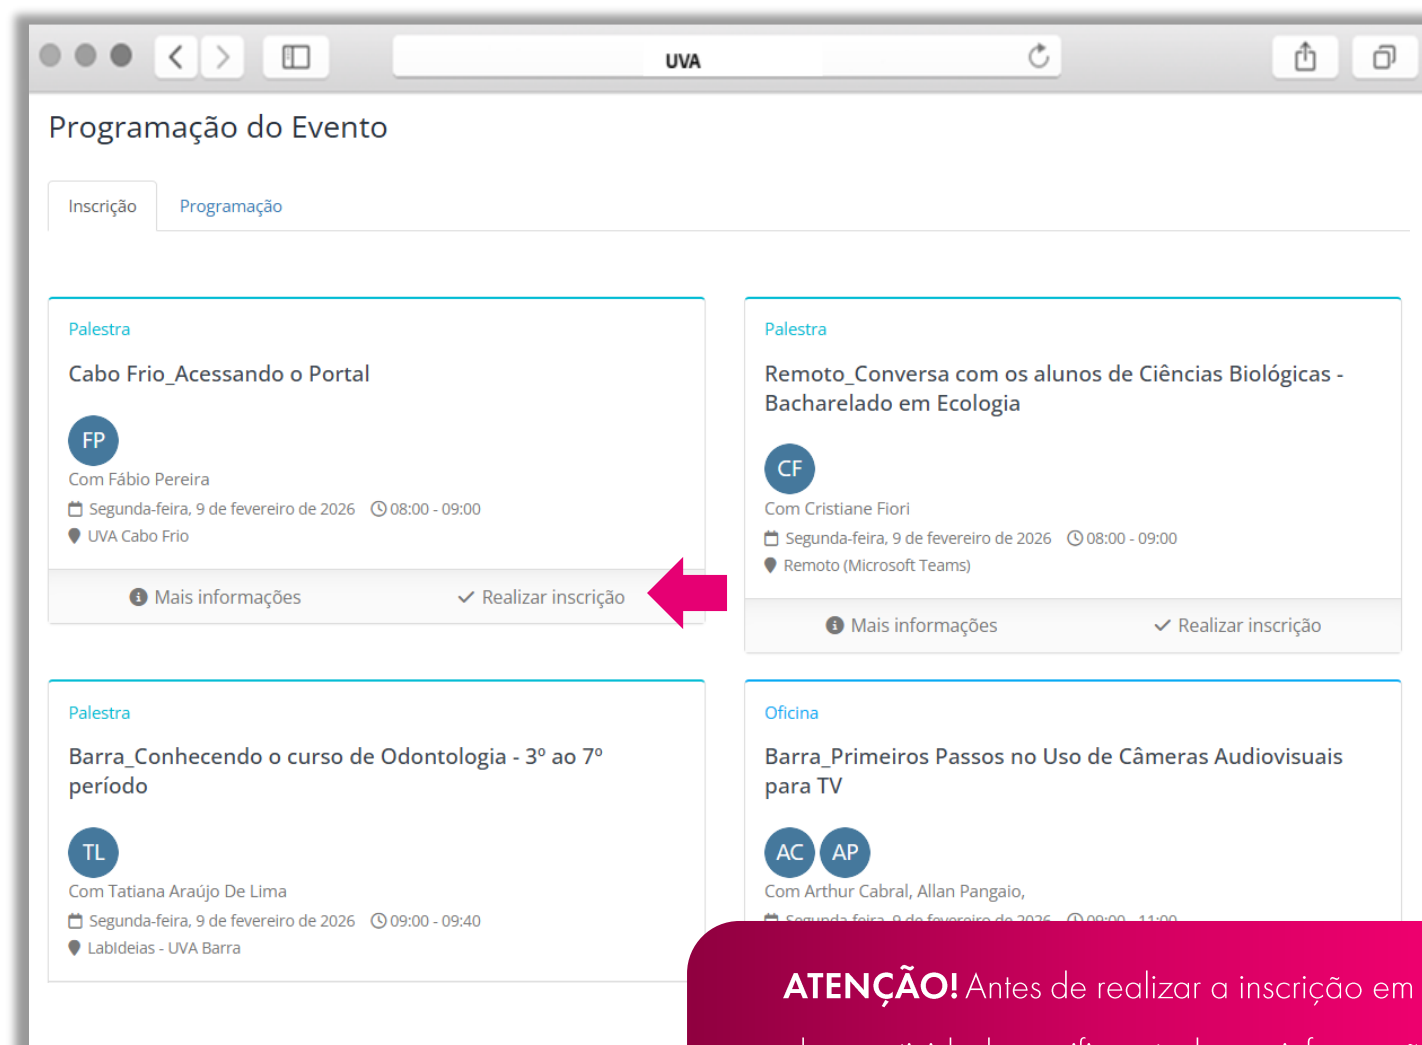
UVA

Programação do Evento

Inscrição Programação

Palestra

Cabo Frio_Acessando o Portal

FP

Com Fábio Pereira

Segunda-feira, 9 de fevereiro de 2026 08:00 - 09:00

UVA Cabo Frio

Mais informações Realizar inscrição

Palestra

Remoto_Conversa com os alunos de Ciências Biológicas - Bacharelado em Ecologia

CF

Com Cristiane Fiori

Segunda-feira, 9 de fevereiro de 2026 08:00 - 09:00

Remoto (Microsoft Teams)

Mais informações Realizar inscrição

Palestra

Barra_Conhecendo o curso de Odontologia - 3º ao 7º período

TL

Com Tatiana Araújo De Lima

Segunda-feira, 9 de fevereiro de 2026 09:00 - 09:40

LabIdeias - UVA Barra

Oficina

Barra_Primeiros Passos no Uso de Câmeras Audiovisuais para TV

AC AP

Com Arthur Cabral, Allan Pangaio,

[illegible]

ATENÇÃO! Antes de realizar a inscrição em

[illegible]